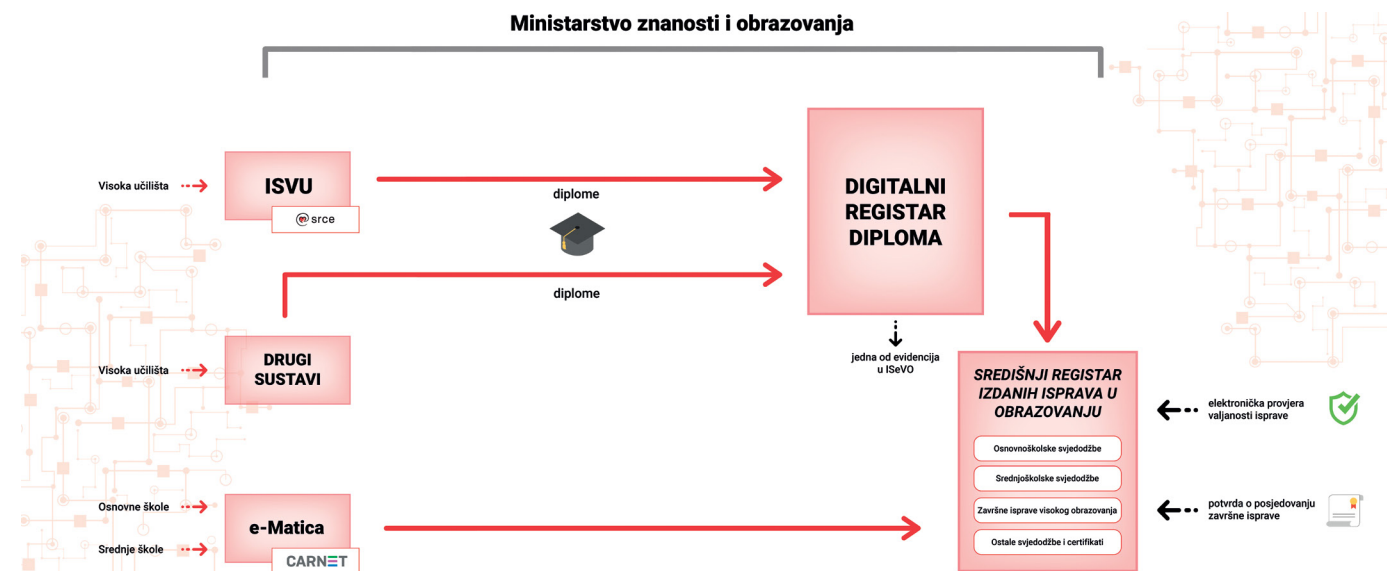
Ministarstvo znanosti i obrazovanja

Visoka učilišta

ISVU

srce

diplome

DIGITALNI REGISTAR DIPLOMA

diplome

Visoka učilišta

DRUGI SUSTAVI

jedna od evidencija u ISeVO

SREDIŠNJI REGISTAR IZDANIH ISPRAVA U OBRAZOVANJU

Osnovnoškolske svjedodžbe

Srednjoškolske svjedodžbe

Završne isprave visokog obrazovanja

Ostale svjedodžbe i certifikati

elektronička provjera valjanosti isprave

potvrda o posjedovanju završne isprave

Osnovne škole

Srednje škole

e-Matica

CARNET